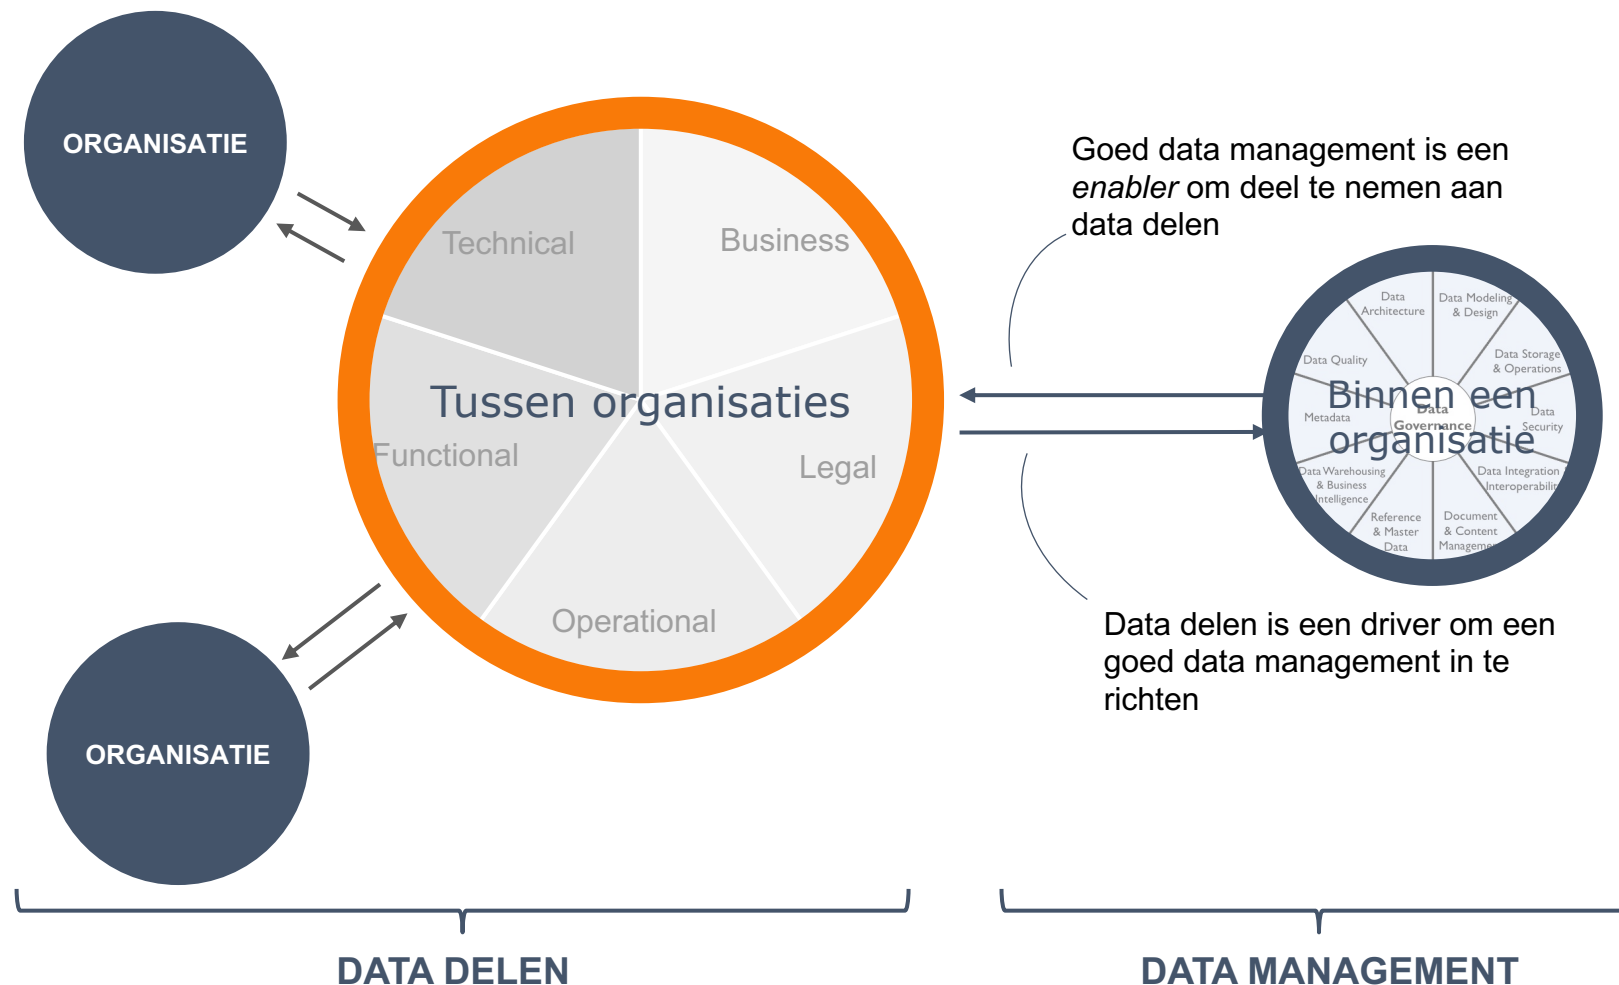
ORGANISATIE

Technical

Business

Tussen organisaties

Functional

Legal

Operational

ORGANISATIE

Goed data management is een *enabler* om deel te nemen aan data delen

Data Architecture

Data Modeling & Design

Data Quality

Data Storage & Operations

Binnen een organisatie

Metadata

Data Governance

Data Security

Data Warehousing & Business Intelligence

Data Integration Interoperabilit

Reference & Master Data

Document & Content Managem

Data delen is een driver om een goed data management in te richten

DATA DELEN

DATA MANAGEMENT